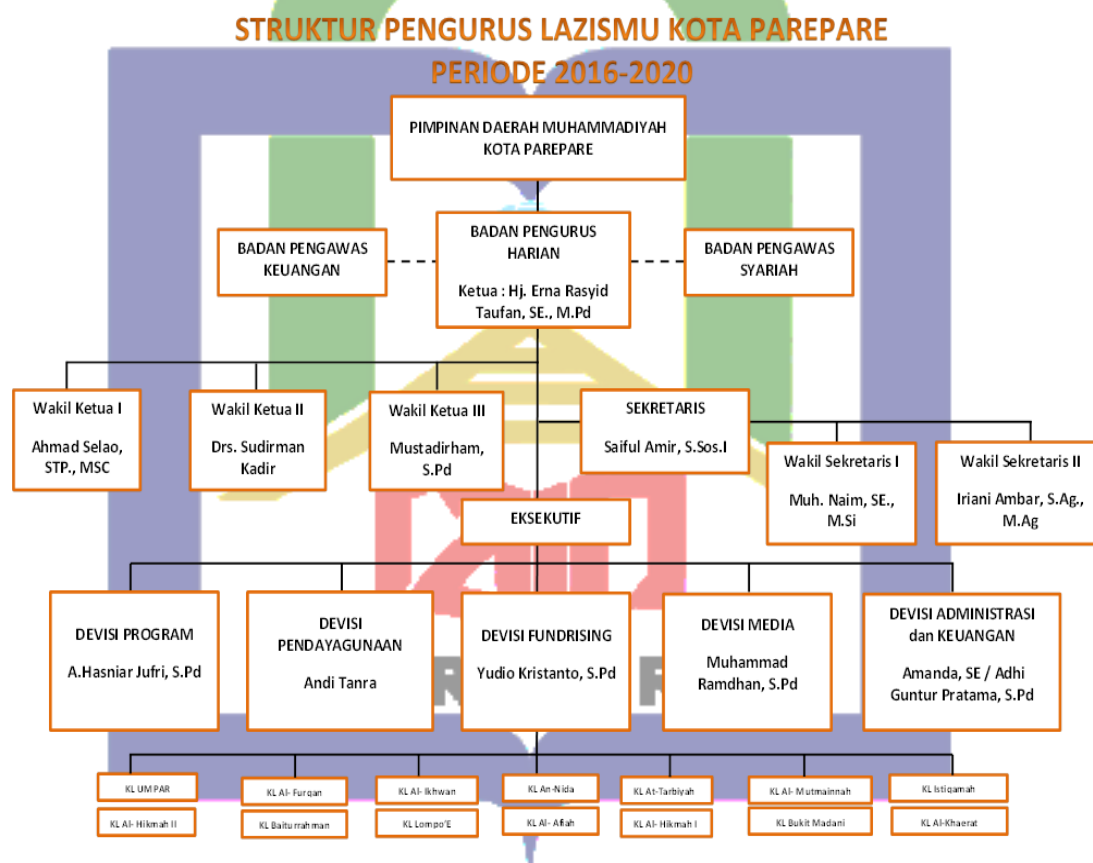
STRUKTUR PENGURUS LAZISMU KOTA PAREPARE
PERIODE 2016-2020

PIMPINAN DAERAH MUHAMMADIYAH KOTA PAREPARE

BADAN PENGAWAS KEUANGAN

BADAN PENGURUS HARIAN

Ketua : Hj. Erna Rasyid Taufan, SE., M.Pd

BADAN PENGAWAS SYARIAH

Wakil Ketua I

Ahmad Selao, STP., MSC

Wakil Ketua II

Drs. Sudirman Kadir

Wakil Ketua III

Mustadirham, S.Pd

SEKRETARIS

Saiful Amir, S.Sos.I

Wakil Sekretaris I

Muh. Naim, SE., M.Si

Wakil Sekretaris II

Iriani Ambar, S.Ag., M.Ag

EKSEKUTIF

DEVISI PROGRAM

A.Hasniar Jufri, S.Pd

DEVISI PENDAYAGUNAAN

Andi Tanra

DEVISI FUNDRISING

Yudio Kristanto, S.Pd

DEVISI MEDIA

Muhammad Ramdhan, S.Pd

DEVISI ADMINISTRASI dan KEUANGAN

Amanda, SE / Adhi Guntur Pratama, S.Pd

KL UMPAR

KL Al- Hikmah II

KL Al- Furqan

KL Baiturrahman

KL Al- Ikhwan

KL Lompo'E

KL An-Nida

KL Al- Aflah

KL At-Tarbiyah

KL Al- Hikmah I

KL Al- Mutmainnah

KL Bukit Madani

KL Istiqamah

KL Al-Khaerat